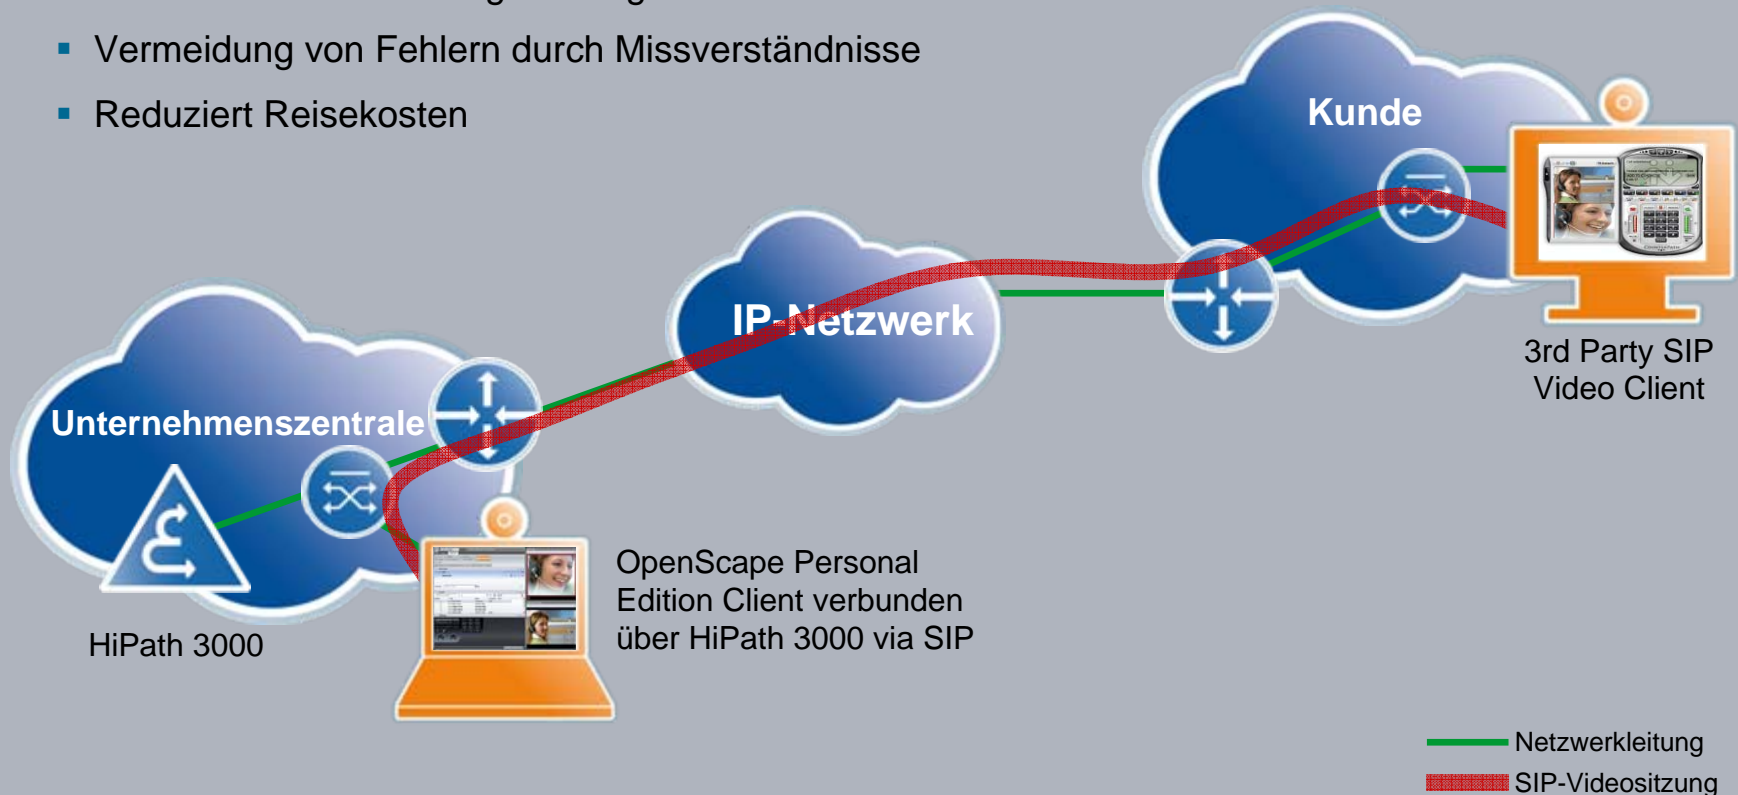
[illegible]

- Vermeidung von Fehlern durch Missverständnisse
- Reduziert Reisekosten

Kunde

IP-Netzwerk

3rd Party SIP Video Client

Unternehmenszentrale

HiPath 3000

OpenScape Personal Edition Client verbunden über HiPath 3000 via SIP

Netzwerkleitung
SIP-Videositzung